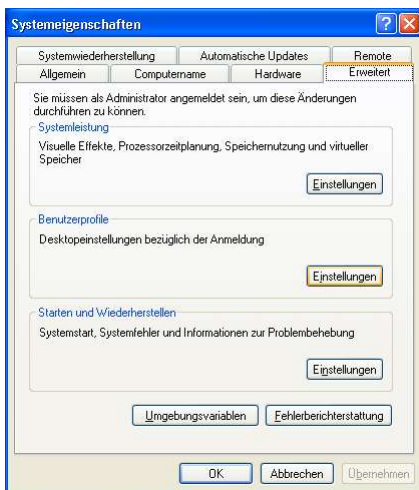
Systemeigenschaften

Systemwiederherstellung | Automatische Updates | Remote
Allgemein | Computername | Hardware | Erweitert

Sie müssen als Administrator angemeldet sein, um diese Änderungen durchführen zu können.

Systemleistung

Visuelle Effekte, Prozessorzeitplanung, Speichernutzung und virtueller Speicher

Einstellungen

Benutzerprofile

Desktopeinstellungen bezüglich der Anmeldung

Einstellungen

Starten und Wiederherstellen

Systemstart, Systemfehler und Informationen zur Problembehebung

Einstellungen

Umgebungsvariablen | Fehlerberichterstattung

OK | Abbrechen | Übernehmen